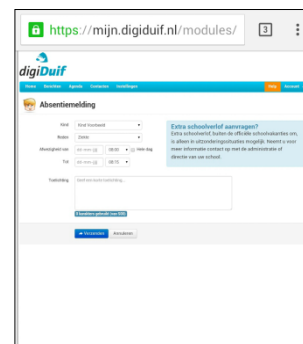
https://mijn.digiduif.nl/modules/

3

digiDuif

Home Berichten Agenda Contacten Instellingen

Help Account

Absentiemelding

Kind: Kind Voorbeeld

Reden: Ziekte

Afwezigheid van: dd-mm-jj 08:00 Hele dag

Tot: dd-mm-jj 08:15

Toelichting: Geef een korte toelichting...

0 karakters gebruikt (van 500)

Verzenden Annuleren

Extra schoolverlof aanvragen?

Extra schoolverlof, buiten de officiële schoolvakanties om, is alleen in uitzonderingssituaties mogelijk. Neemt u voor meer informatie contact op met de administratie of directie van uw school.